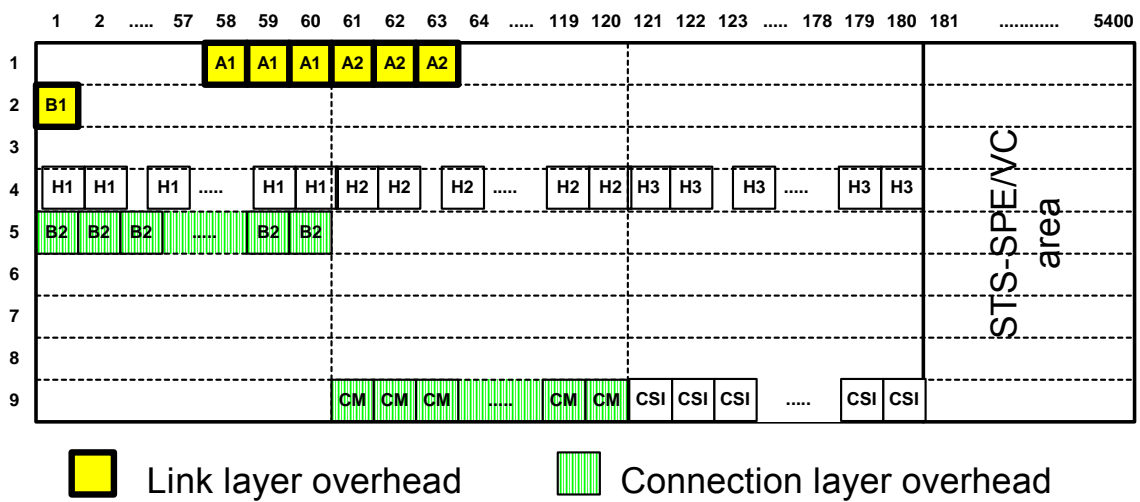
1 2 ..... 57 58 59 60 61 62 63 64 ..... 119 120 121 122 123 ..... 178 179 180 181 ............ 5400

1 A1 A1 A1 A2 A2 A2

2 B1

3

4 H1 H1 H1 ..... H1 H1 H2 H2 H2 ..... H2 H2 H3 H3 H3 ..... H3 H3

5 B2 B2 B2 ..... B2 B2

6

7

8

9 CM CM CM ..... CM CM CSI CSI CSI ..... CSI CSI

STS-SPE/VC area

Link layer overhead

Connection layer overhead